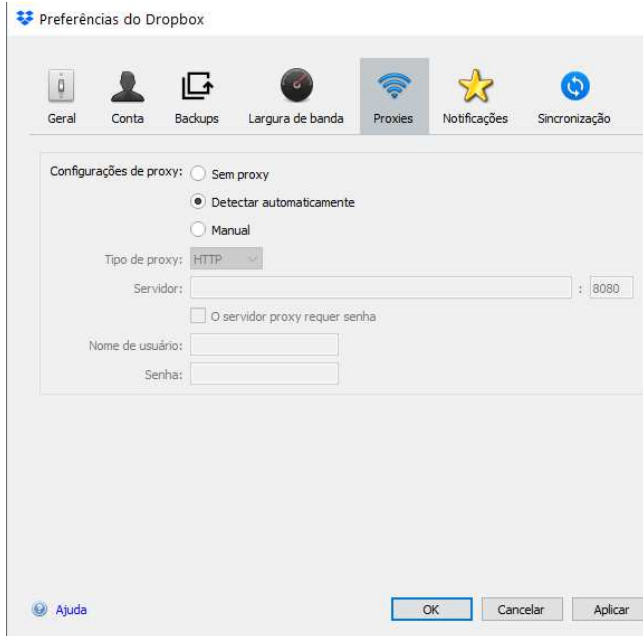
Preferências do Dropbox

Geral Conta Backups Largura de banda Proxies Notificações Sincronização

Configurações de proxy: Sem proxy

Detectar automaticamente

Manual

Tipo de proxy: HTTP

Servidor: : 8080

O servidor proxy requer senha

Nome de usuário:

Senha:

Ajuda

OK Cancelar Aplicar